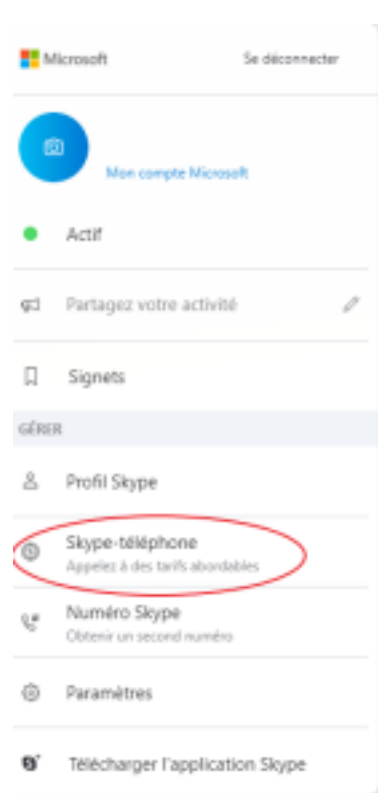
Microsoft

Se déconnecter

Mon compte Microsoft

Actif

Partagez votre activité

Signets

GÉRER

Profil Skype

Skype-téléphone
Appelez à des tarifs abordables

Numéro Skype
Obtenir un second numéro

Paramètres

Télécharger l'application Skype